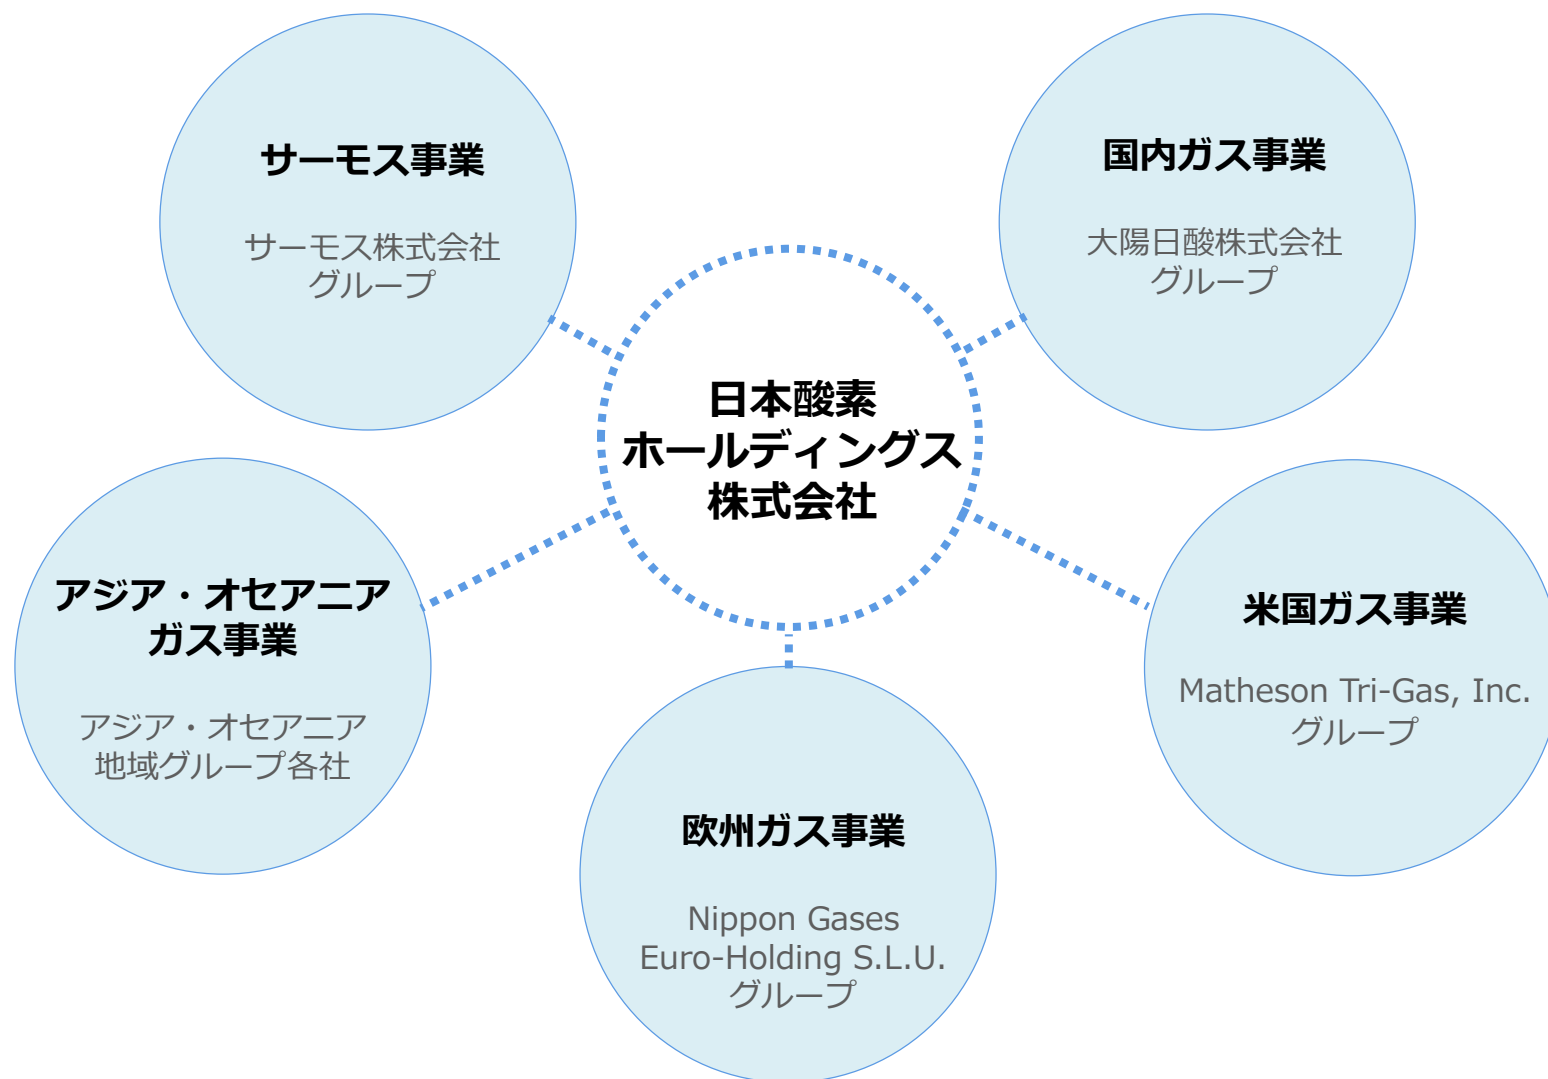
サーモス事業

サーモス株式会社
グループ

国内ガス事業

大陽日酸株式会社
グループ

日本酸素
ホールディングス
株式会社

アジア・オセアニア
ガス事業

アジア・オセアニア
地域グループ各社

米国ガス事業

Matheson Tri-Gas, Inc.
グループ

欧州ガス事業

Nippon Gases
Euro-Holding S.L.U.
グループ